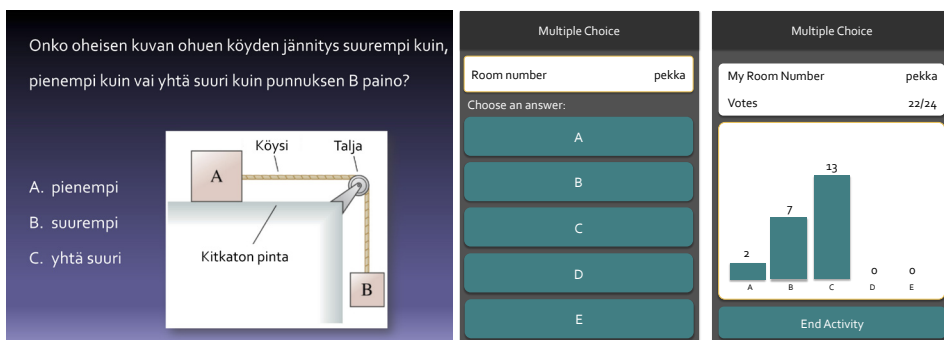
Onko oheisen kuvan ohuen köyden jännitys suurempi kuin, pienempi kuin vai yhtä suuri kuin punnuksen B paino?

A. pienempi

B. suurempi

C. yhtä suuri

Köysi

Talja

A

Kitkaton pinta

B

Multiple Choice

Room number pekka

Choose an answer:

A

B

C

D

E

Multiple Choice

My Room Number pekka

Votes 22/24

2

7

13

0

0

A

B

C

D

E

End Activity